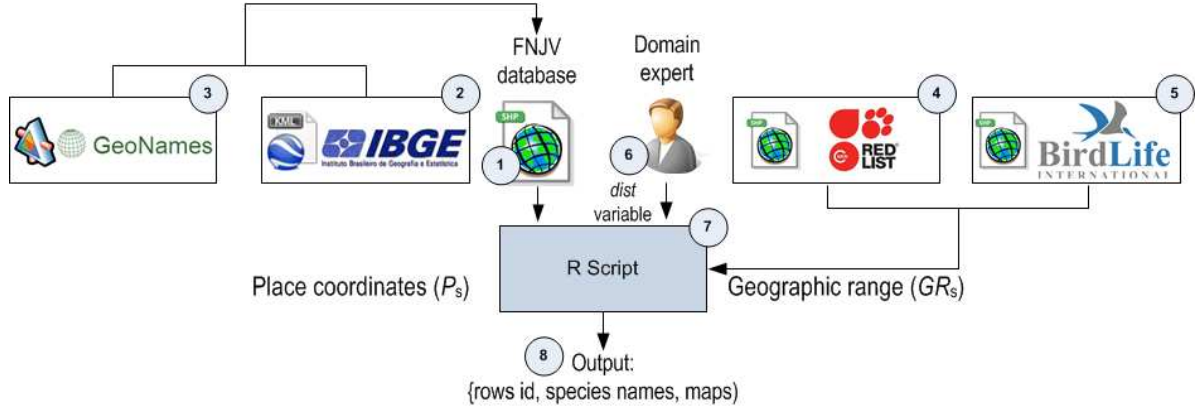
FNJV database

Domain expert

3

GeoNames

2

KML

IBGE

Instituto Brasileiro de Geografia e Estatística

SHP

1

6

dist variable

4

SHP

RED LIST

5

SHP

BirdLife INTERNATIONAL

7

R Script

Place coordinates ($P_s$)

Geographic range ($GR_s$)

8

Output: {rows id, species names, maps)